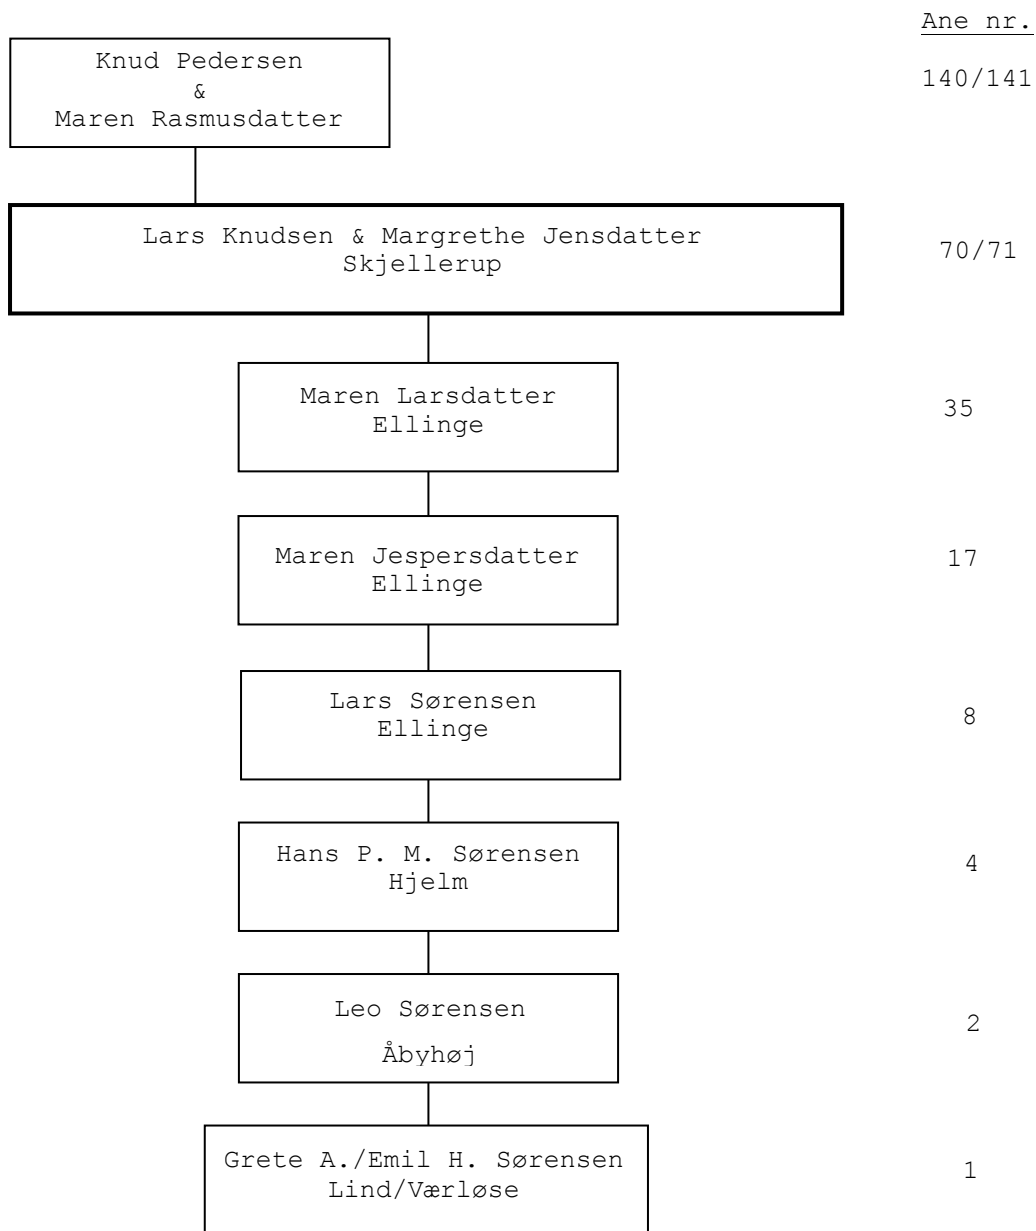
Ane nr.

Knud Pedersen
&
Maren Rasmusdatter

140/141

Lars Knudsen & Margrethe Jensdatter
Skjellerup

70/71

Maren Larsdatter
Ellinge

35

Maren Jespersdatter
Ellinge

17

Lars Sørensen
Ellinge

8

Hans P. M. Sørensen
Hjelm

4

Leo Sørensen
Åbyhøj

2

Grete A./Emil H. Sørensen
Lind/Værløse

1